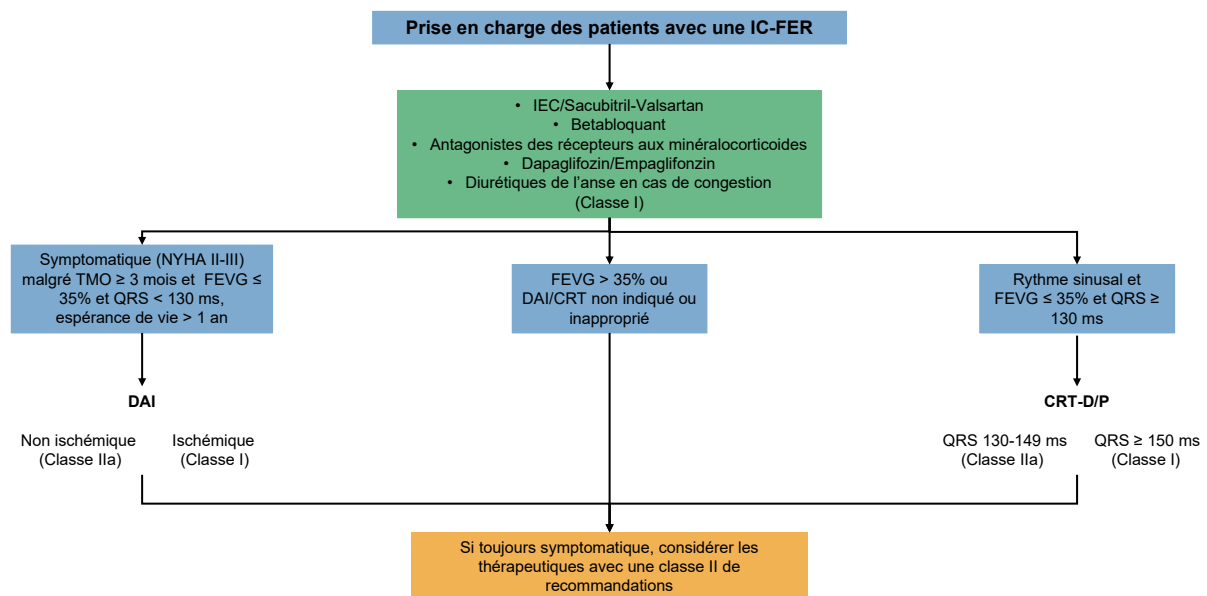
Prise en charge des patients avec une IC-FER

• IEC/Sacubitril-Valsartan
• Betabloquant
• Antagonistes des récepteurs aux minéralocorticoides
• Dapaglifozin/Empaglifonzin
• Diurétiques de l'anse en cas de congestion
(Classe I)

Symptomatique (NYHA II-III) malgré TMO ≥ 3 mois et FEVG ≤ 35% et QRS < 130 ms, espérance de vie > 1 an

DAI

Non ischémique
(Classe IIa)

Ischémique
(Classe I)

FEVG > 35% ou DAI/CRT non indiqué ou inapproprié

Rythme sinusal et FEVG ≤ 35% et QRS ≥ 130 ms

CRT-D/P

QRS 130-149 ms
(Classe IIa)

QRS ≥ 150 ms
(Classe I)

Si toujours symptomatique, considérer les thérapeutiques avec une classe II de recommandations